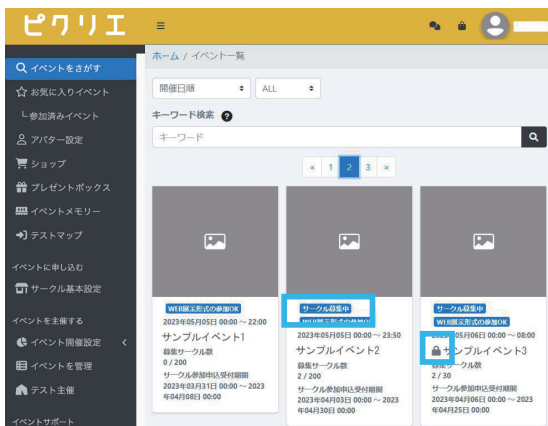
ピクリエ

≡

Q イベントをさがす
☆ お気に入りイベント
└ 参加済みイベント
アバター設定
ショップ
プレゼントボックス
イベントメモリー
テストマップ
イベントに申し込む
サークル基本設定
イベントを主催する
イベント開催設定 <
イベントを管理
テスト主催
イベントサポート

ホーム / イベント一覧

開催日順 ALL

キーワード検索

キーワード

« 1 2 3 »

WEB展示形式の参加OK
2023年05月05日 00:00 ～ 22:00
サンプルイベント1
募集サークル数
0 / 200
サークル参加申込受付期間
2023年03月31日 00:00 ～ 2023年04月08日 00:00

サークル募集中
WEB展示形式の参加OK
2023年05月05日 00:00 ～ 23:50
サンプルイベント2
募集サークル数
2 / 200
サークル参加申込受付期間
2023年04月03日 00:00 ～ 2023年04月30日 00:00

サークル募集中
WEB展示形式の参加OK
2023年05月06日 00:00 ～ 08:00
サンプルイベント3
募集サークル数
2 / 30
サークル参加申込受付期間
2023年04月06日 00:00 ～ 2023年04月25日 00:00